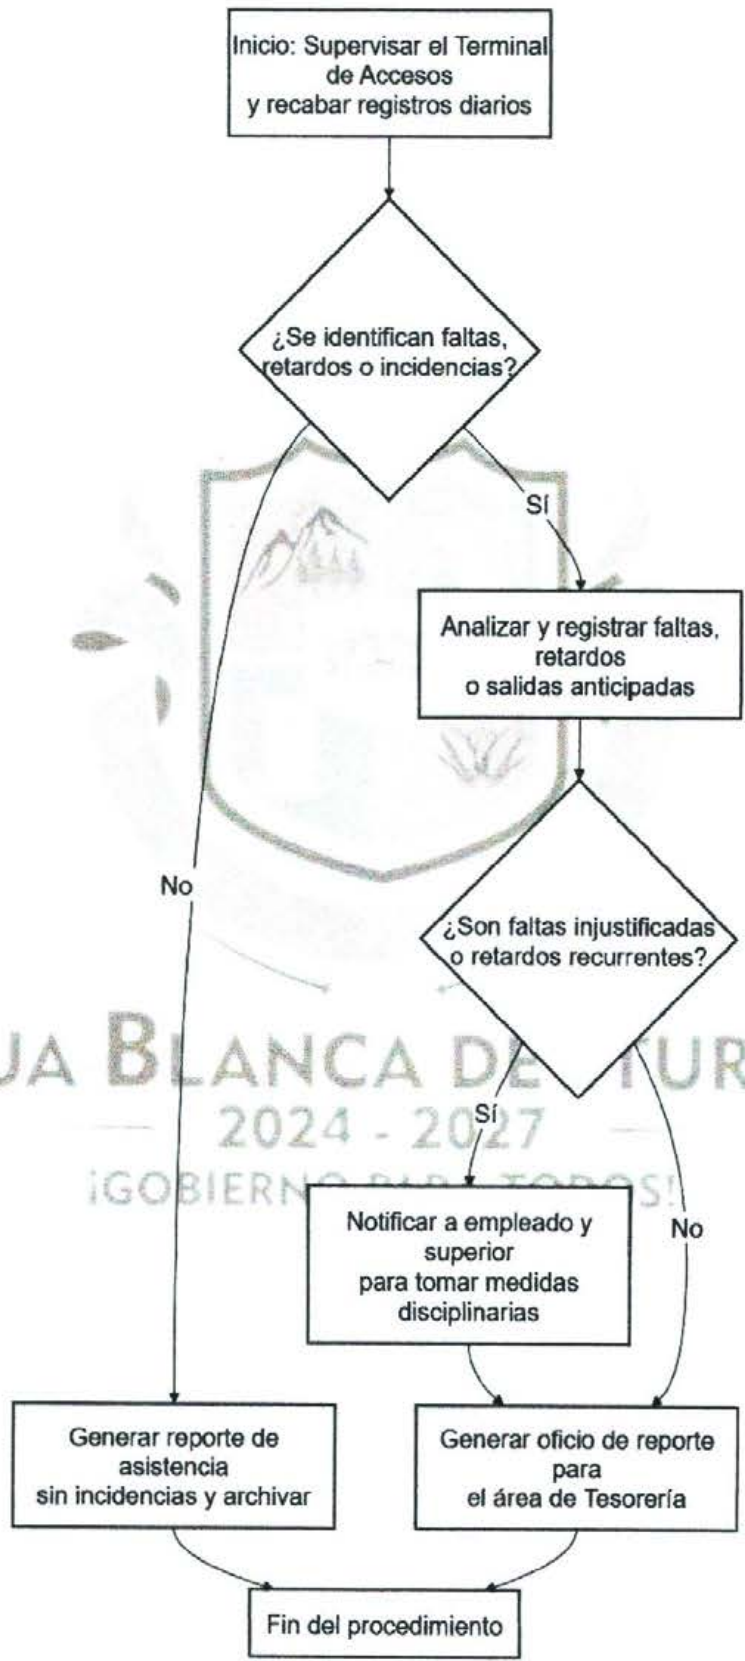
Inicio: Supervisar el Terminal de Accesos y recabar registros diarios

¿Se identifican faltas, retardos o incidencias?

Sí

Analizar y registrar faltas, retardos o salidas anticipadas

No

¿Son faltas injustificadas o retardos recurrentes?

JA BLANCA DE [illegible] TUR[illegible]
2024 - 2027
¡GOBIERNO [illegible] TODOS!

Sí

Notificar a empleado y superior para tomar medidas disciplinarias

No

Generar reporte de asistencia sin incidencias y archivar

Generar oficio de reporte para el área de Tesorería

Fin del procedimiento